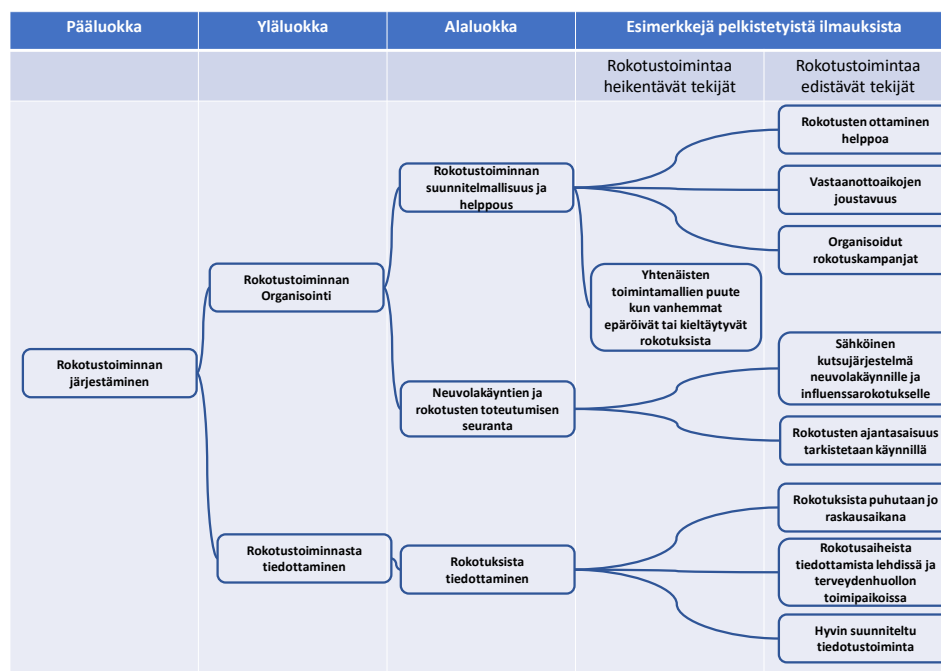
| Pääluokka | Yläluokka | Alaluokka | Esimerkkejä pelkistetyistä ilmauksista | |
|---|---|---|---|---|
| | | | Rokotustoimintaa heikentävät tekijät | Rokotustoimintaa edistävät tekijät |

Rokotustoiminnan järjestäminen

Rokotustoiminnan Organisointi

Rokotustoiminnan suunnitelmallisuus ja helppous

Rokotusten ottaminen helppoa

Vastaanottoaikojen joustavuus

Organisoidut rokotuskampanjat

Yhtenäisten toimintamallien puute kun vanhemmat epäröivät tai kieltäytyvät rokotuksista

Neuvolakäyntien ja rokotusten toteutumisen seuranta

Sähköinen kutsujärjestelmä neuvolakäynnille ja influenssarokotukselle

Rokotusten ajantasaisuus tarkistetaan käynnillä

Rokotustoiminnasta tiedottaminen

Rokotuksista tiedottaminen

Rokotuksista puhutaan jo raskausaikana

Rokotusaiheista tiedottamista lehdissä ja terveydenhuollon toimipaikoissa

Hyvin suunniteltu tiedotustoiminta